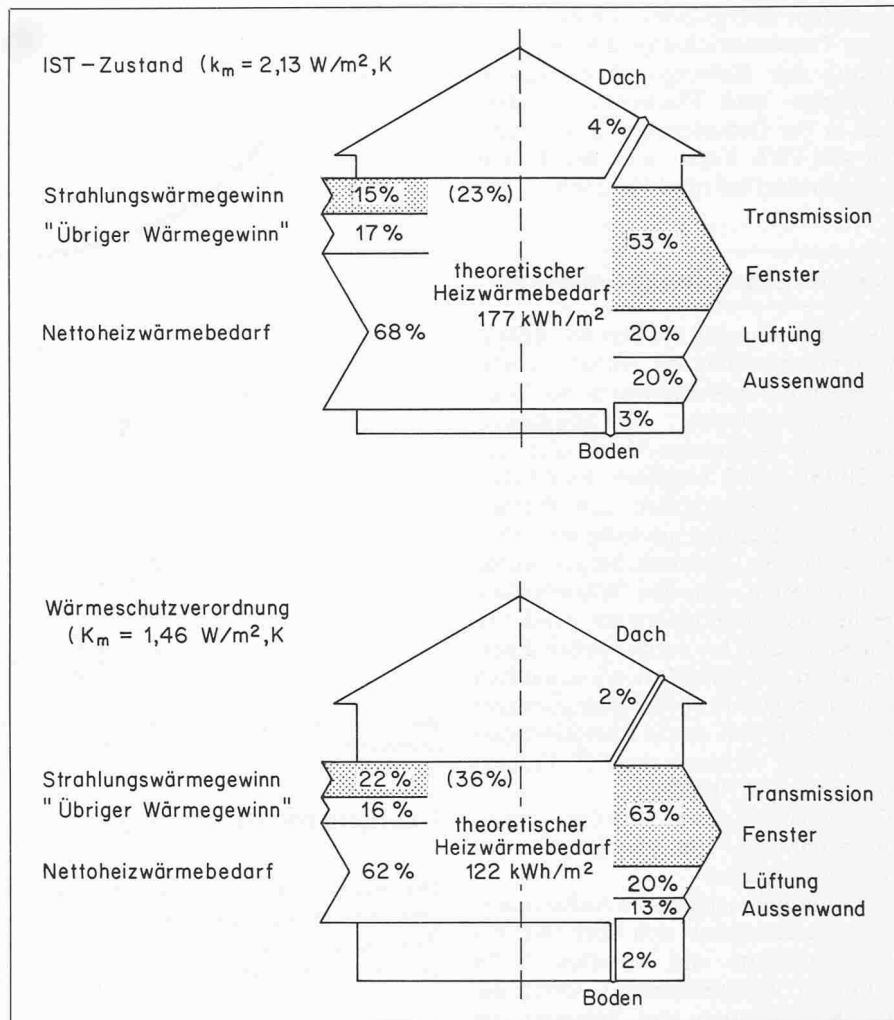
IST – Zustand ($k_m$ = 2,13 W/m$^2$,K

Dach

4%

Strahlungswärmegewinn 15% (23%)

"Übriger Wärmegewinn" 17%

Transmission

53%

theoretischer Heizwärmebedarf 177 kWh/m$^2$

Fenster

Nettoheizwärmebedarf 68%

20% Luftung

20% Aussenwand

3%

Boden

Wärmeschutzverordnung ($K_m$ = 1,46 W/m$^2$,K

Dach

2%

Strahlungswärmegewinn 22% (36%)

" Übriger Wärmegewinn" 16 %

Transmission

63%

theoretischer Heizwärmebedarf 122 kWh/m$^2$

Fenster

Nettoheizwärmebedarf 62 %

20% Lüftung

13% Aussenwand

2%

Boden